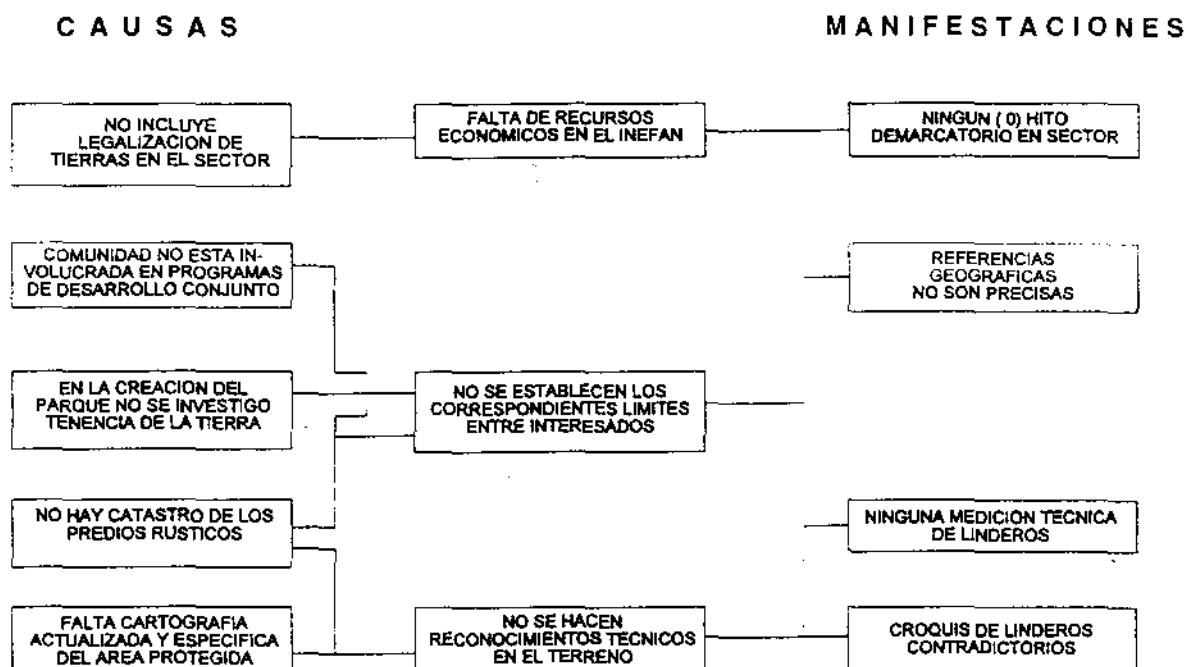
CAUSAS

MANIFESTACIONES

NO INCLUYE LEGALIZACION DE TIERRAS EN EL SECTOR

FALTA DE RECURSOS ECONOMICOS EN EL INEFAN

NINGUN ( 0) HITO DEMARCATORIO EN SECTOR

COMUNIDAD NO ESTA INVOLUCRADA EN PROGRAMAS DE DESARROLLO CONJUNTO

REFERENCIAS GEOGRAFICAS NO SON PRECISAS

EN LA CREACION DEL PARQUE NO SE INVESTIGO TENENCIA DE LA TIERRA

NO SE ESTABLECEN LOS CORRESPONDIENTES LIMITES ENTRE INTERESADOS

NO HAY CATASTRO DE LOS PREDIOS RUSTICOS

NINGUNA MEDICION TECNICA DE LINDEROS

FALTA CARTOGRAFIA ACTUALIZADA Y ESPECIFICA DEL AREA PROTEGIDA

NO SE HACEN RECONOCIMIENTOS TECNICOS EN EL TERRENO

CROQUIS DE LINDEROS CONTRADICTORIOS